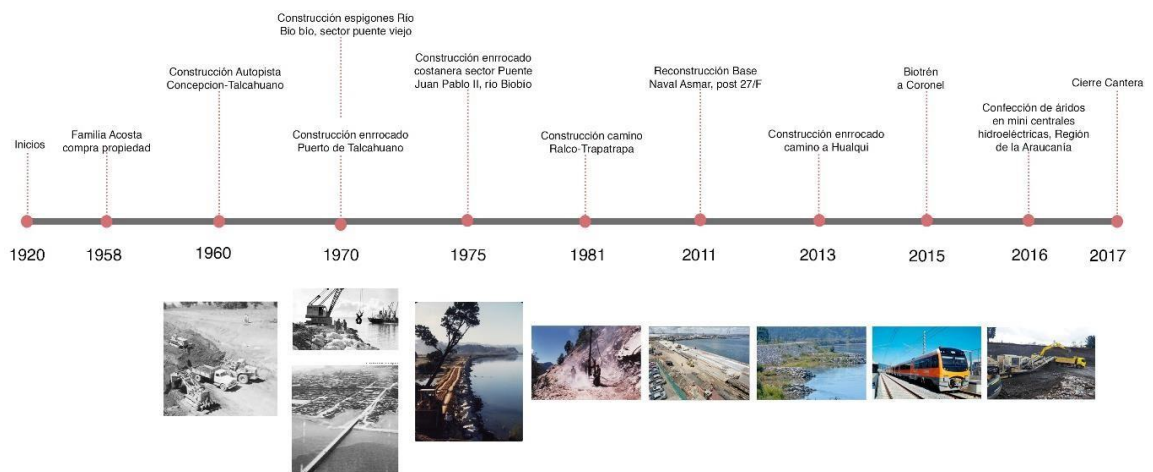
Inicios

1920

Familia Acosta compra propiedad

1958

Construcción Autopista Concepcion-Talcahuano

1960

Construcción espigones Río Bio bio, sector puente viejo

Construcción enrrocado Puerto de Talcahuano

1970

Construcción enrrocado costanera sector Puente Juan Pablo II, rio Biobio

1975

Construcción camino Ralco-Trapatrapa

1981

Reconstrucción Base Naval Asmar, post 27/F

2011

Construcción enrrocado camino a Hualqui

2013

Biotrén a Coronel

2015

Confección de áridos en mini centrales hidroeléctricas, Región de la Araucanía

2016

Cierre Cantera

2017